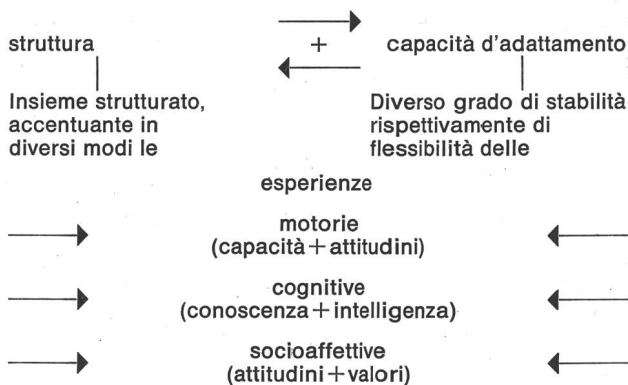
struttura + capacità d'adattamento

Insieme strutturato, accentuante in diversi modi le

Diverso grado di stabilità rispettivamente di flessibilità delle

esperienze

motorie
(capacità + attitudini)

cognitive
(conoscenza + intelligenza)

socioaffettive
(attitudini + valori)